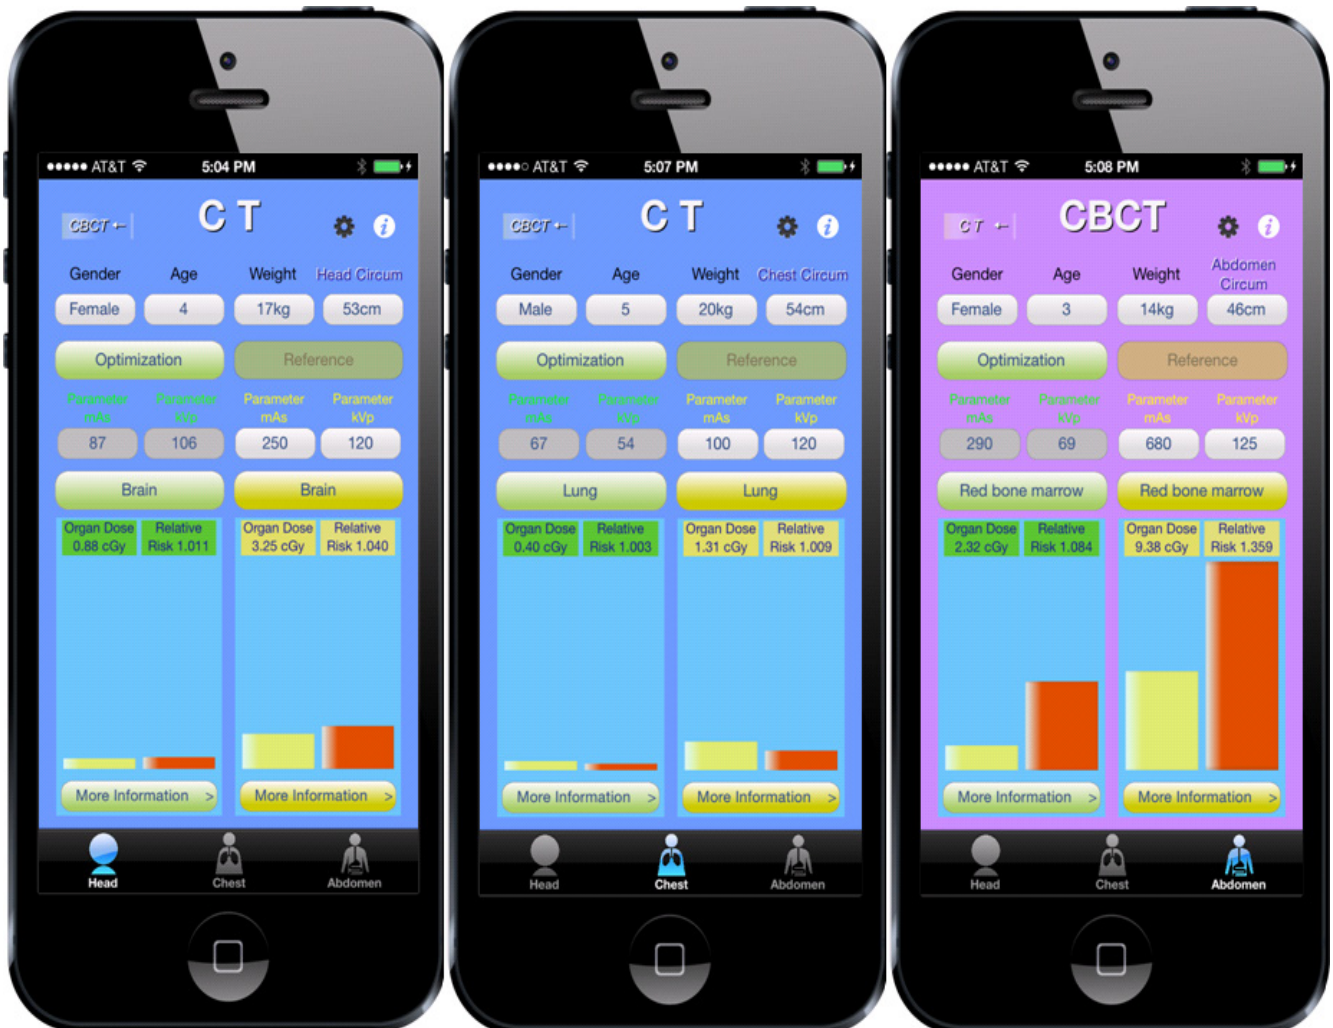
●●●●● AT&T 5:04 PM

CBCT ← C T

Gender Age Weight Head Circum

Female 4 17kg 53cm

Optimization Reference

Parameter mAs Parameter kVp Parameter mAs Parameter kVp

87 106 250 120

Brain Brain

Organ Dose 0.88 cGy Relative Risk 1.011 Organ Dose 3.25 cGy Relative Risk 1.040

More Information > More Information >

Head Chest Abdomen

●●●●○ AT&T 5:07 PM

CBCT ← C T

Gender Age Weight Chest Circum

Male 5 20kg 54cm

Optimization Reference

Parameter mAs Parameter kVp Parameter mAs Parameter kVp

67 54 100 120

Lung Lung

Organ Dose 0.40 cGy Relative Risk 1.003 Organ Dose 1.31 cGy Relative Risk 1.009

More Information > More Information >

Head Chest Abdomen

●●●●● AT&T 5:08 PM

CT ← CBCT

Gender Age Weight Abdomen Circum

Female 3 14kg 46cm

Optimization Reference

Parameter mAs Parameter kVp Parameter mAs Parameter kVp

290 69 680 125

Red bone marrow Red bone marrow

Organ Dose 2.32 cGy Relative Risk 1.084 Organ Dose 9.38 cGy Relative Risk 1.359

More Information > More Information >

Head Chest Abdomen